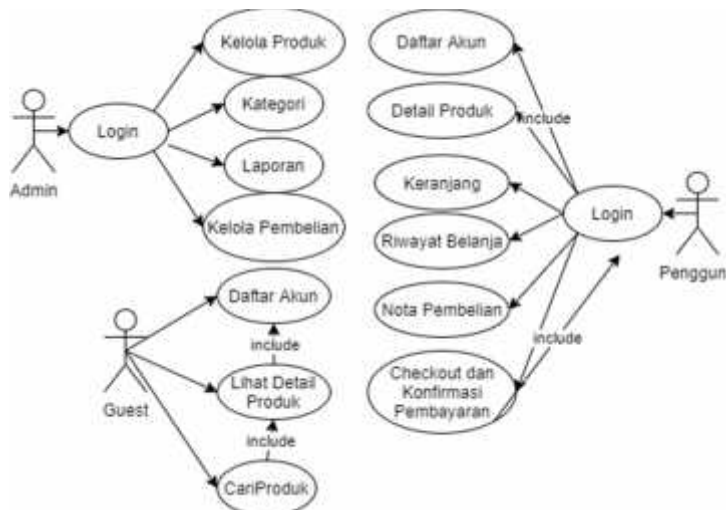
Admin

Login

Kelola Produk

Kategori

Laporan

Kelola Pembelian

Guest

Daftar Akun

include

Lihat Detail Produk

include

CariProduk

Daftar Akun

Detail Produk

include

Keranjang

Riwayat Belanja

Nota Pembelian

Checkout dan Konfirmasi Pembayaran

include

Login

Penggun